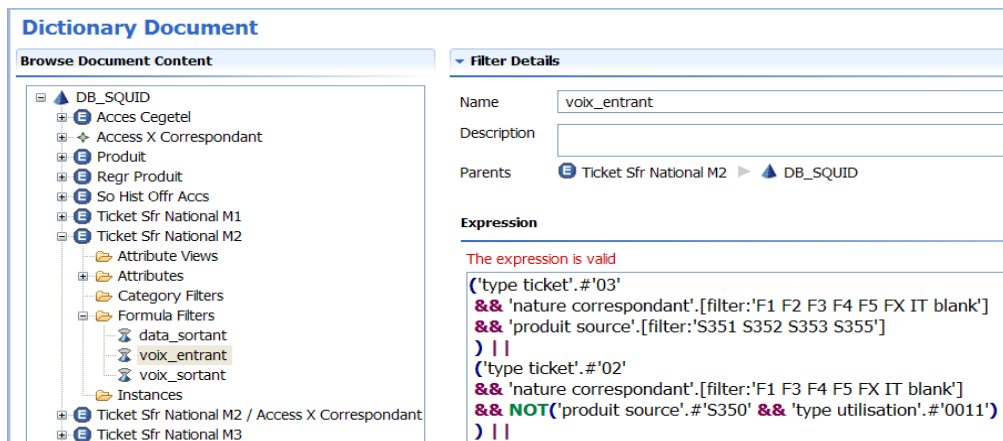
Dictionary Document

Browse Document Content

DB_SQUID
Acces Cegetel
Access X Correspondant
Produit
Regr Produit
So Hist Offr Accs
Ticket Sfr National M1
Ticket Sfr National M2
Attribute Views
Attributes
Category Filters
Formula Filters
data_sortant
voix_entrant
voix_sortant
Instances
Ticket Sfr National M2 / Access X Correspondant
Ticket Sfr National M3

Filter Details

Name voix_entrant
Description
Parents Ticket Sfr National M2 DB_SQUID

Expression

The expression is valid

('type ticket'.#'03'
&& 'nature correspondant'.[filter:'F1 F2 F3 F4 F5 FX IT blank']
&& 'produit source'.[filter:'S351 S352 S353 S355']
) ||
('type ticket'.#'02'
&& 'nature correspondant'.[filter:'F1 F3 F4 F5 FX IT blank']
&& NOT('produit source'.#'S350' && 'type utilisation'.#'0011')
) ||